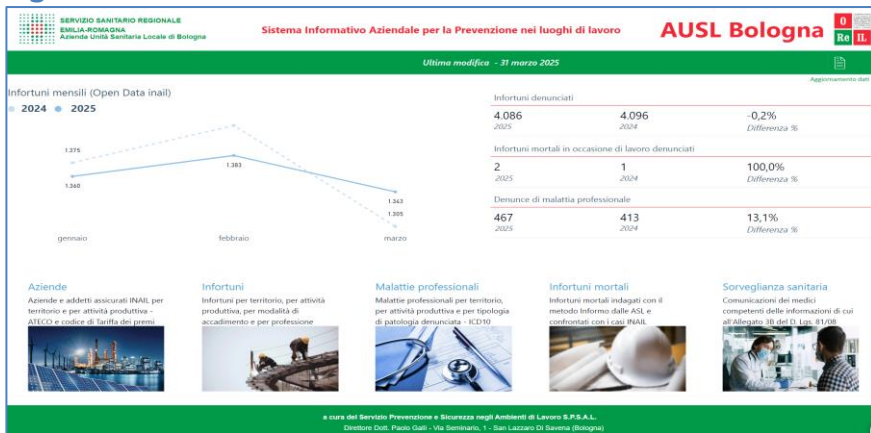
SERVIZIO SANITARIO REGIONALE
EMILIA-ROMAGNA
Azienda Unità Sanitaria Locale di Bologna

Sistema Informativo Aziendale per la Prevenzione nei luoghi di lavoro

AUSL Bologna

O
Re IL

Ultima modifica - 31 marzo 2025

Aggiornamento dati

Infortuni mensili (Open Data inail)
2024 2025

1.375
1.360
1.383
1.343
1.305

gennaio
febbraio
marzo

Infortuni denunciati

| 4.086 | 4.096 | -0,2% |
|---|---|---|
| 2025 | 2024 | Differenza % |

Infortuni mortali in occasione di lavoro denunciati

| 2 | 1 | 100,0% |
|---|---|---|
| 2025 | 2024 | Differenza % |

Denunce di malattia professionale

| 467 | 413 | 13,1% |
|---|---|---|
| 2025 | 2024 | Differenza % |

Aziende
Aziende e addetti assicurati INAIL per territorio e per attività produttiva - ATECO e codice di Tariffa dei premi

Infortuni
Infortuni per territorio, per attività produttiva, per modalità di accadimento e per professione

Malattie professionali
Malattie professionali per territorio, per attività produttiva e per tipologia di patologia denunciata - ICD10

Infortuni mortali
Infortuni mortali indagati con il metodo Informo dalle ASL e confrontati con i casi INAIL

Sorveglianza sanitaria
Comunicazioni dei medici competenti delle informazioni di cui all'Allegato 3B del D. Lgs. 81/08

a cura del Servizio Prevenzione e Sicurezza negli Ambienti di Lavoro S.P.S.A.L.
Direttore Dott. Paolo Galli - Via Seminario, 1 - San Lazzaro Di Savena (Bologna)